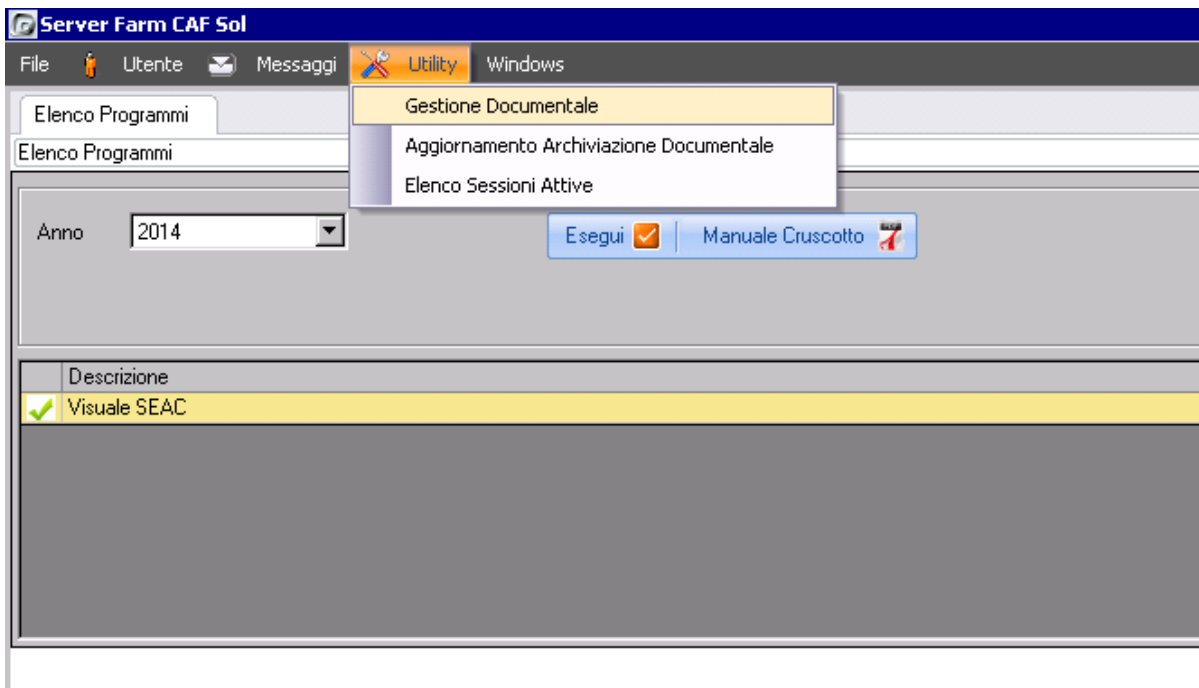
Server Farm CAF Sol

File Utente Messaggi Utility Windows

Gestione Documentale
Aggiornamento Archiviazione Documentale
Elenco Sessioni Attive

Elenco Programmi

Elenco Programmi

Anno 2014

Esegui Manuale Cruscotto

| | Descrizione |
|---|---|
| ✓ | Visuale SEAC |